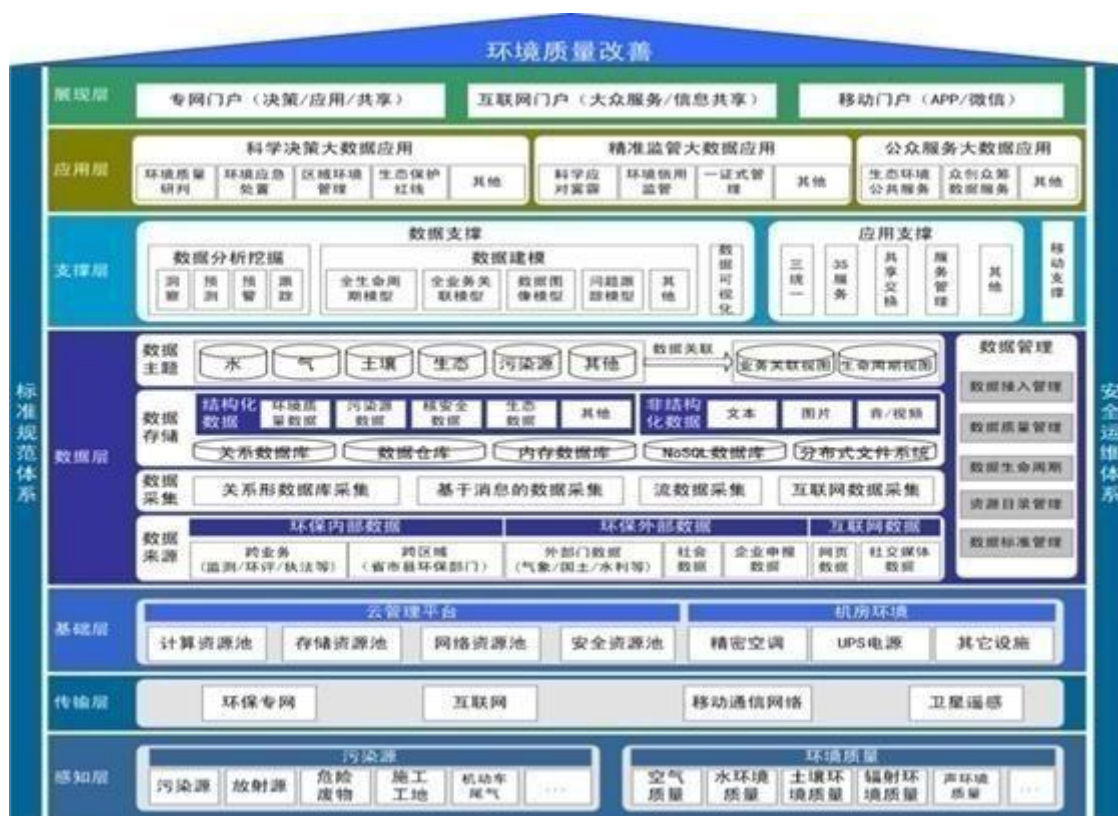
环境质量改善

标准规范体系

安全运维体系

展现层
专网门户（决策/应用/共享）
互联网门户（大众服务/信息共享）
移动门户（APP/微信）

应用层
科学决策大数据应用
环境质量研判
环境应急处置
区域环境管理
生态保护红线
其他
精准监管大数据应用
科学应对雾霾
环境信用监管
一证式管理
其他
公众服务大数据应用
生态环境公共服务
众创众筹数据服务
其他

支撑层
数据支撑
数据分析挖掘
洞察
预测
预警
跟踪
数据建模
全生命周期模型
全企业关联模型
数据图像模型
问题跟踪模型
其他
数据可视化
应用支撑
三统一
35服务
共享交换
服务管理
其他
移动支撑

数据层
数据主题
水
气
土壤
生态
污染源
其他
数据关联
业务关联视图
生命周期视图
数据存储
结构化数据
环境质量数据
污染源数据
核安全数据
生态数据
其他
非结构化数据
文本
图片
音/视频
关系数据库
数据仓库
内存数据库
NoSQL数据库
分布式文件系统
数据采集
关系形数据库采集
基于消息的数据采集
流数据采集
互联网数据采集
数据来源
环保内部数据
跨业务（监测/环评/执法等）
跨区域（省市县环保部门）
环保外部数据
外部门数据（气象/国土/水利等）
社会数据
企业申报数据
互联网数据
网页数据
社交媒体数据
数据管理
数据接入管理
数据质量管理
数据生命周期
资源目录管理
数据标准管理

基础层
云管理平台
计算资源池
存储资源池
网络资源池
安全资源池
机房环境
精密空调
UPS电源
其它设施

传输层
环保专网
互联网
移动通信网络
卫星遥感

感知层
污染源
污染源
放射源
危险废物
施工工地
机动车尾气
……
环境质量
空气质量
水环境质量
土壤环境质量
辐射环境质量
声环境质量
……